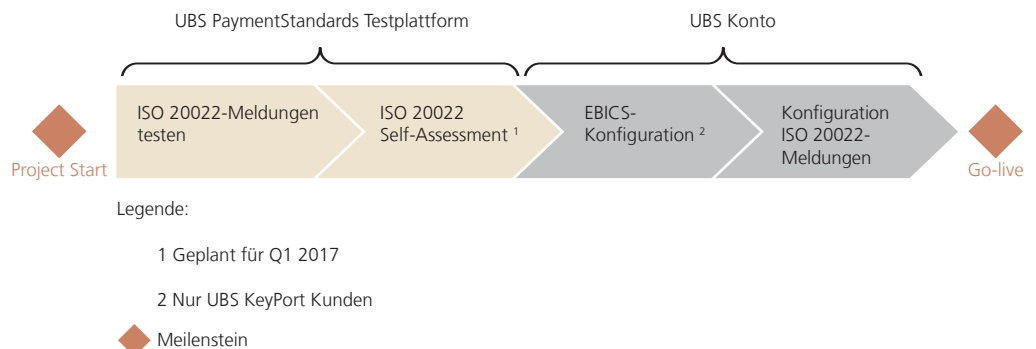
UBS PaymentStandards Testplattform

UBS Konto

Project Start

ISO 20022-Meldungen testen

ISO 20022 Self-Assessment $^1$

EBICS-Konfiguration $^2$

Konfiguration ISO 20022-Meldungen

Go-live

Legende:

1 Geplant für Q1 2017

2 Nur UBS KeyPort Kunden

Meilenstein